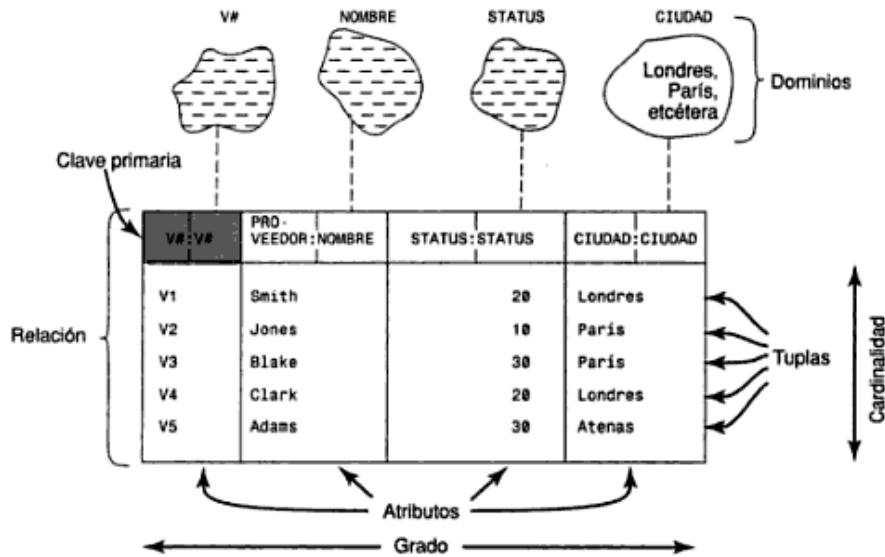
V#

NOMBRE

STATUS

CIUDAD

Londres, París, etcétera

Dominios

Clave primaria

| V#:V# | PROVEEDOR:NOMBRE | STATUS:STATUS | CIUDAD:CIUDAD |
|---|---|---|---|
| V1 | Smith | 20 | Londres |
| V2 | Jones | 10 | París |
| V3 | Blake | 30 | París |
| V4 | Clark | 20 | Londres |
| V5 | Adams | 30 | Atenas |

Relación

Tuplas

Cardinalidad

Atributos

Grado